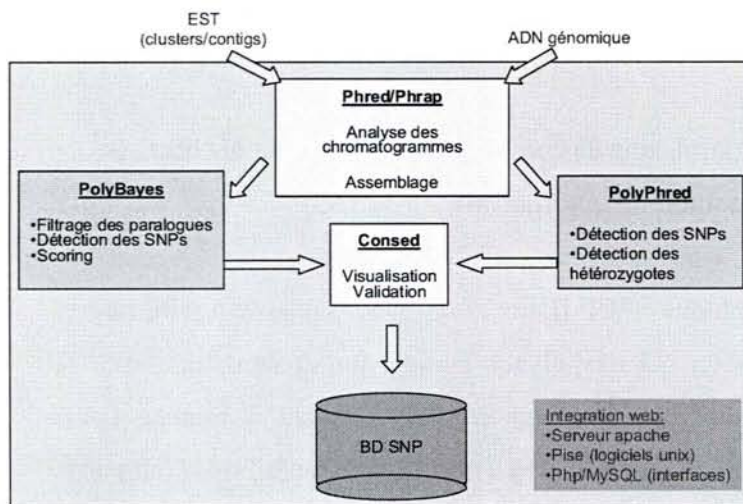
EST
(clusters/contigs)

ADN génomique

Phred/Phrap

Analyse des chromatogrammes

Assemblage

PolyBayes

•Filtrage des paralogues
•Détection des SNPs
•Scoring

Consed

Visualisation
Validation

PolyPhred

•Détection des SNPs
•Détection des hétérozygotes

BD SNP

Integration web:
•Serveur apache
•Pise (logiciels unix)
•Php/MySQL (interfaces)